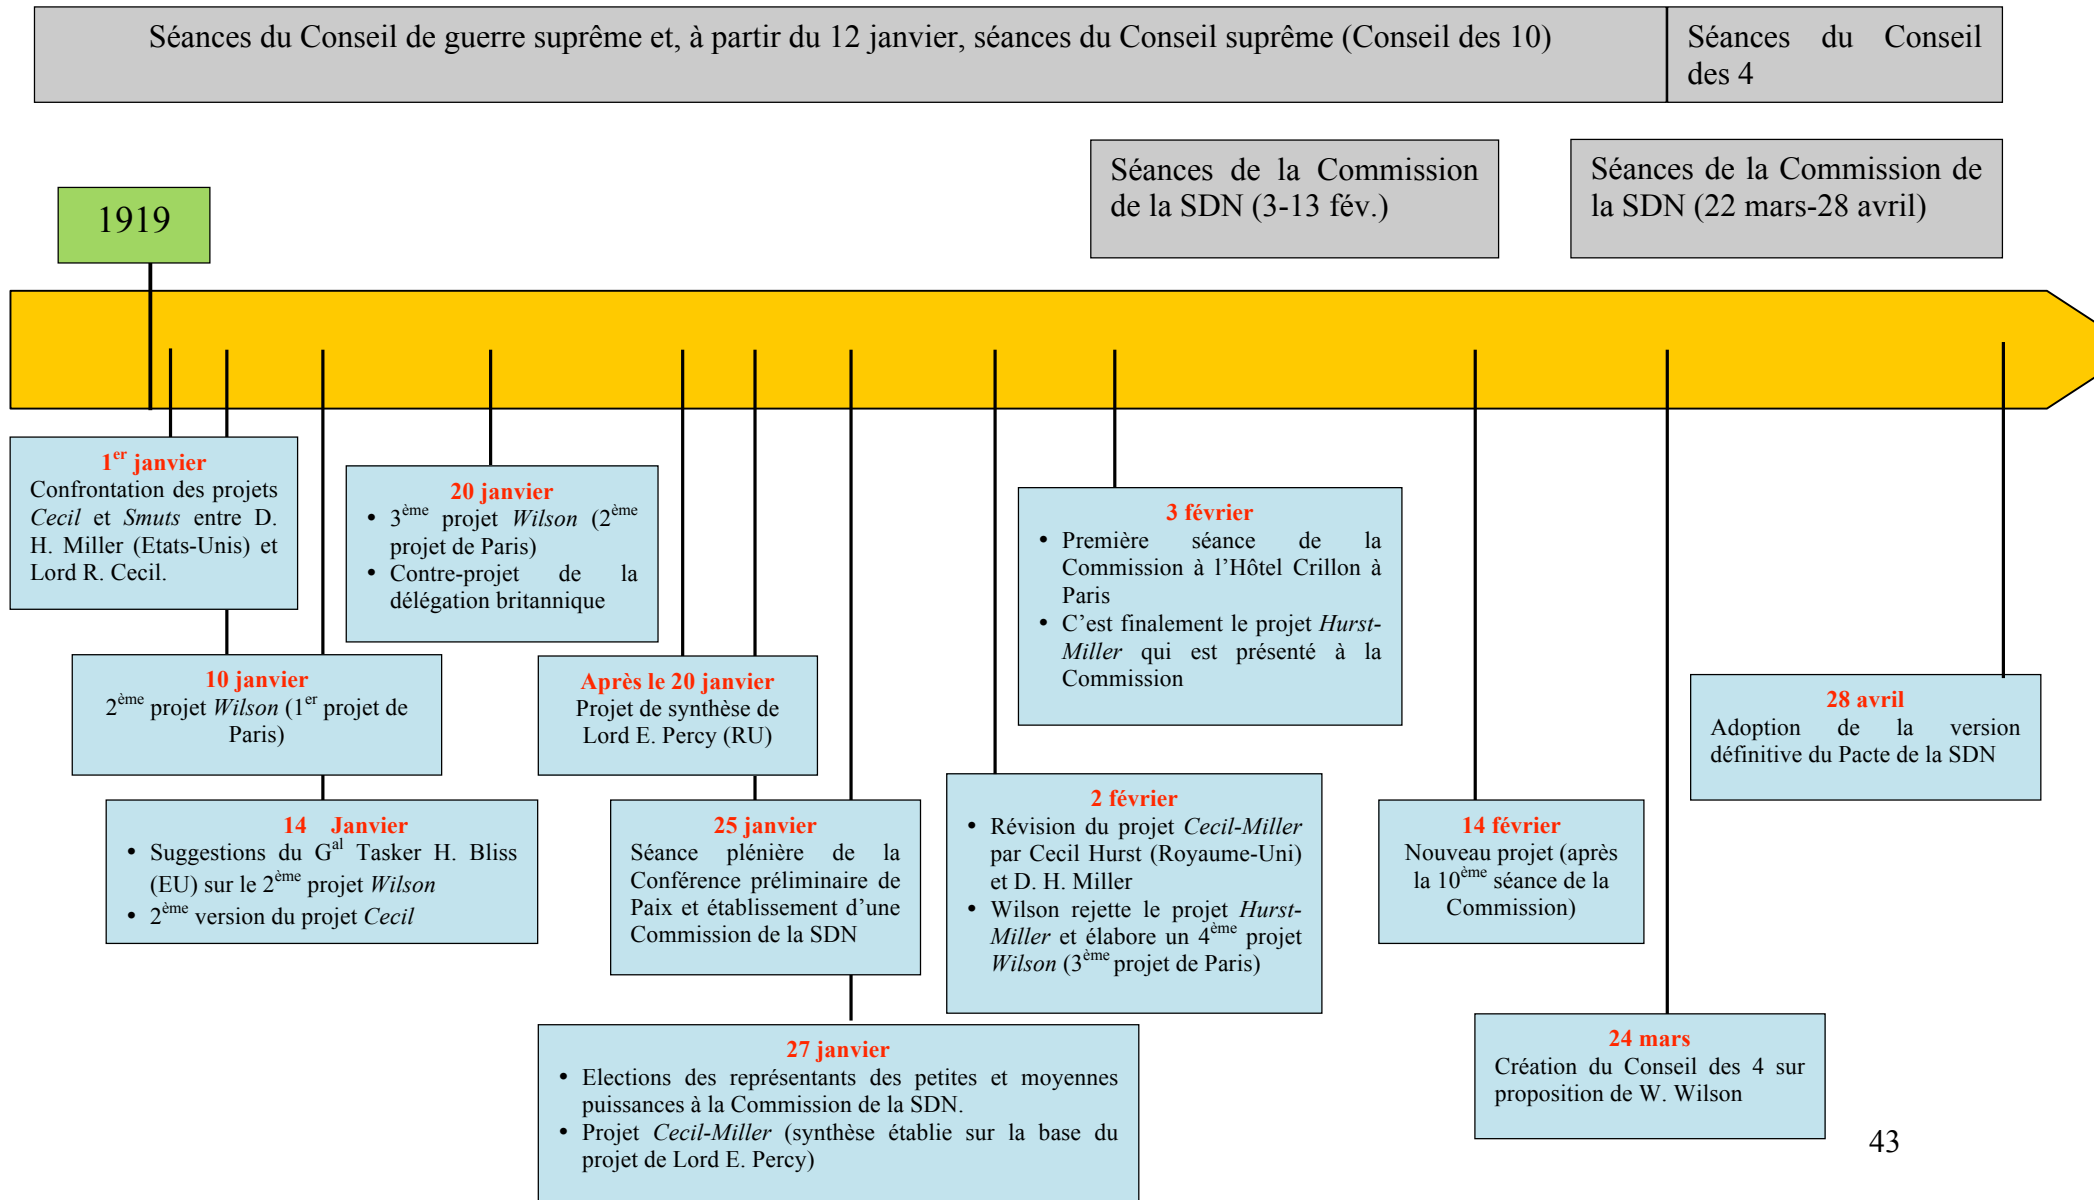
Séances du Conseil de guerre suprême et, à partir du 12 janvier, séances du Conseil suprême (Conseil des 10)

Séances du Conseil des 4

Séances de la Commission de la SDN (3-13 fév.)

Séances de la Commission de la SDN (22 mars-28 avril)

1919

$1^{er}$ janvier
Confrontation des projets *Cecil* et *Smuts* entre D. H. Miller (Etats-Unis) et Lord R. Cecil.

20 janvier
• $3^{ème}$ projet *Wilson* ($2^{ème}$ projet de Paris)
• Contre-projet de la délégation britannique

3 février
• Première séance de la Commission à l'Hôtel Crillon à Paris
• C'est finalement le projet *Hurst-Miller* qui est présenté à la Commission

10 janvier
$2^{ème}$ projet *Wilson* ($1^{er}$ projet de Paris)

Après le 20 janvier
Projet de synthèse de Lord E. Percy (RU)

28 avril
Adoption de la version définitive du Pacte de la SDN

14 Janvier
• Suggestions du $G^{al}$ Tasker H. Bliss (EU) sur le $2^{ème}$ projet *Wilson*
• $2^{ème}$ version du projet *Cecil*

25 janvier
Séance plénière de la Conférence préliminaire de Paix et établissement d'une Commission de la SDN

2 février
• Révision du projet *Cecil-Miller* par Cecil Hurst (Royaume-Uni) et D. H. Miller
• Wilson rejette le projet *Hurst-Miller* et élabore un $4^{ème}$ projet *Wilson* ($3^{ème}$ projet de Paris)

14 février
Nouveau projet (après la $10^{ème}$ séance de la Commission)

27 janvier
• Elections des représentants des petites et moyennes puissances à la Commission de la SDN.
• Projet *Cecil-Miller* (synthèse établie sur la base du projet de Lord E. Percy)

24 mars
Création du Conseil des 4 sur proposition de W. Wilson

43